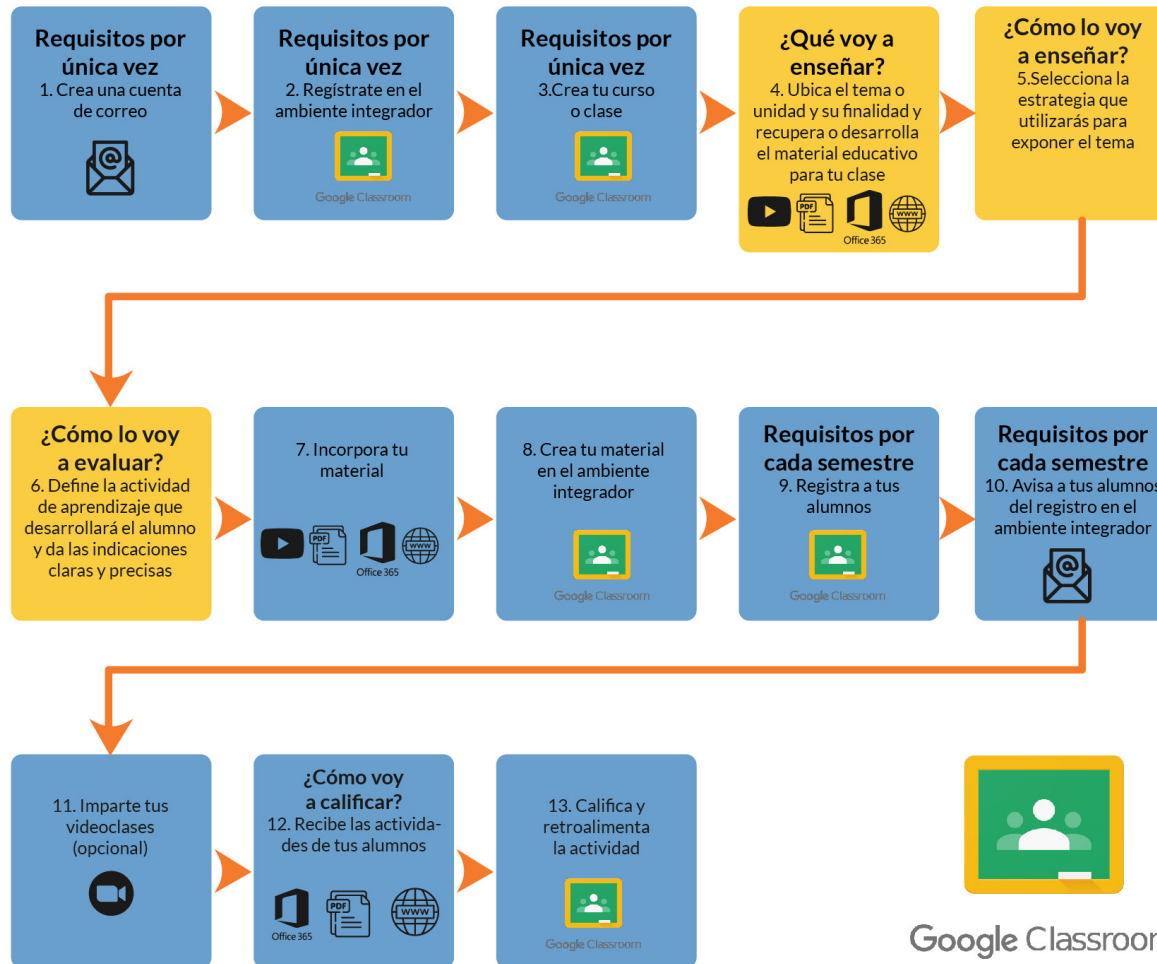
Requisitos por única vez
1. Crea una cuenta de correo

Requisitos por única vez
2. Regístrate en el ambiente integrador

Google Classroom

Requisitos por única vez
3.Crea tu curso o clase

Google Classroom

¿Qué voy a enseñar?
4. Ubica el tema o unidad y su finalidad y recupera o desarrolla el material educativo para tu clase

PDF Office 365 WWW

¿Cómo lo voy a enseñar?
5.Selecciona la estrategia que utilizarás para exponer el tema

¿Cómo lo voy a evaluar?
6. Define la actividad de aprendizaje que desarrollará el alumno y da las indicaciones claras y precisas

7. Incorpora tu material

PDF Office 365 WWW

8. Crea tu material en el ambiente integrador

Google Classroom

Requisitos por cada semestre
9. Registra a tus alumnos

Google Classroom

Requisitos por cada semestre
10. Avisa a tus alumnos del registro en el ambiente integrador

11. Imparte tus videoclases (opcional)

¿Cómo voy a calificar?
12. Recibe las actividades de tus alumnos

Office 365 PDF WWW

13. Califica y retroalimenta la actividad

Google Classroom

Google Classroor